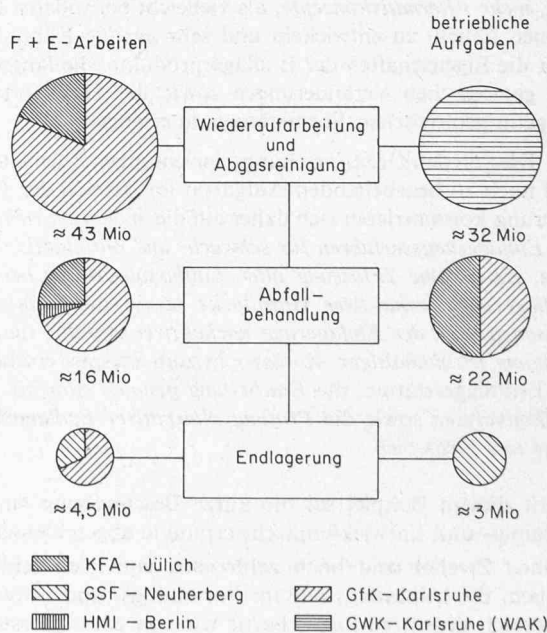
F + E - Arbeiten

betriebliche Aufgaben

Wiederaufarbeitung und Abgasreinigung

≈ 43 Mio

≈ 32 Mio

Abfall-behandlung

≈16 Mio

≈ 22 Mio

Endlagerung

≈ 4,5 Mio

≈ 3 Mio

KFA - Jülich

GSF - Neuherberg

GfK - Karlsruhe

HMI - Berlin

GWK - Karlsruhe (WAK)